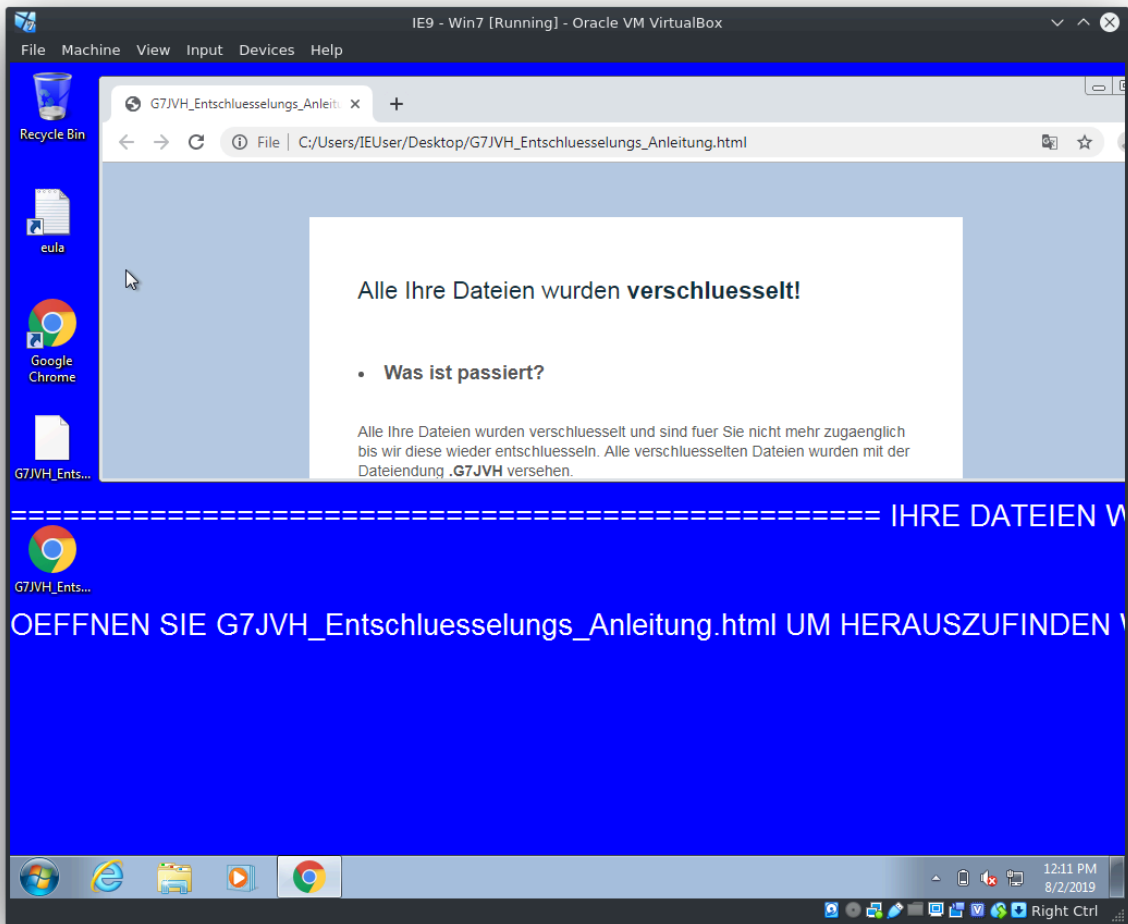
IE9 - Win7 [Running] - Oracle VM VirtualBox

File Machine View Input Devices Help

Recycle Bin

eula

Google Chrome

G7JVH_Ents...

G7JVH_Entschluesselungs_Anleitu ×

File | C:/Users/IEUser/Desktop/G7JVH_Entschluesselungs_Anleitung.html

Alle Ihre Dateien wurden **verschluesselt!**

• **Was ist passiert?**

Alle Ihre Dateien wurden verschluesselt und sind fuer Sie nicht mehr zugaenglich bis wir diese wieder entschluesseln. Alle verschluesselten Dateien wurden mit der Dateiendung **.G7JVH** versehen.

================================================ IHRE DATEIEN W

G7JVH_Ents...

OEFFNEN SIE G7JVH_Entschluesselungs_Anleitung.html UM HERAUSZUFINDEN W

12:11 PM
8/2/2019

Right Ctrl